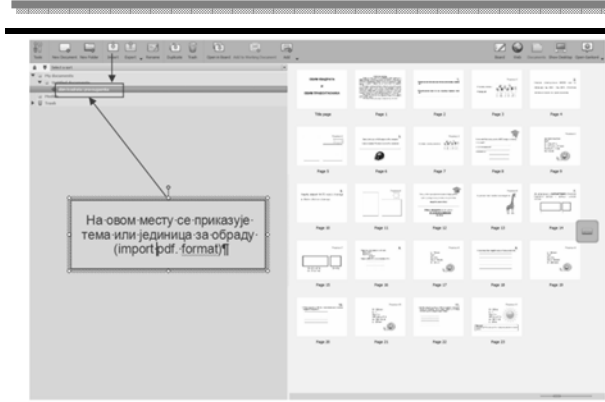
На·овом·месту·се·приказује·тема·или·јединица·за·обраду·(import pdf. format)¶

Title page
Page 1
Page 2
Page 3
Page 4
Page 5
Page 6
Page 7
Page 8
Page 9
Page 10
Page 11
Page 12
Page 13
Page 14
Page 15
Page 16
Page 17
Page 18
Page 19
Page 20
Page 21
Page 22
Page 23